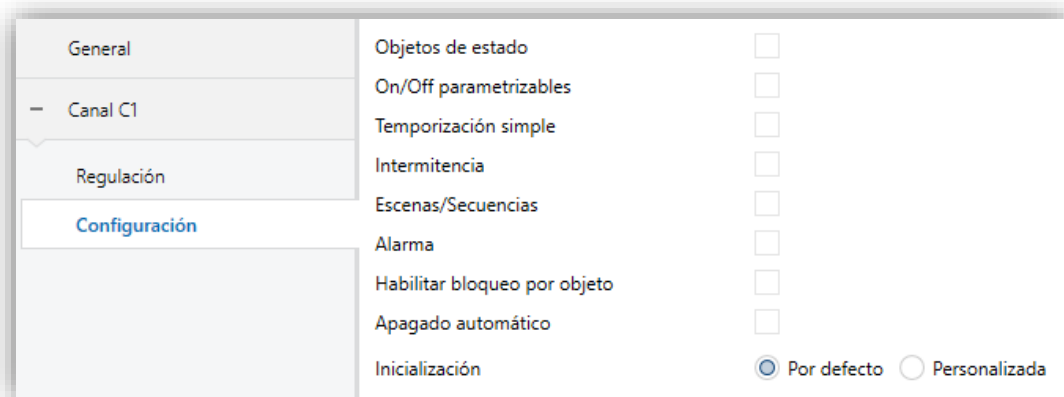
General

– Canal C1

Regulación

Configuración

Objetos de estado

On/Off parametrizables

Temporización simple

Intermitencia

Escenas/Secuencias

Alarma

Habilitar bloqueo por objeto

Apagado automático

Inicialización

Por defecto

Personalizada